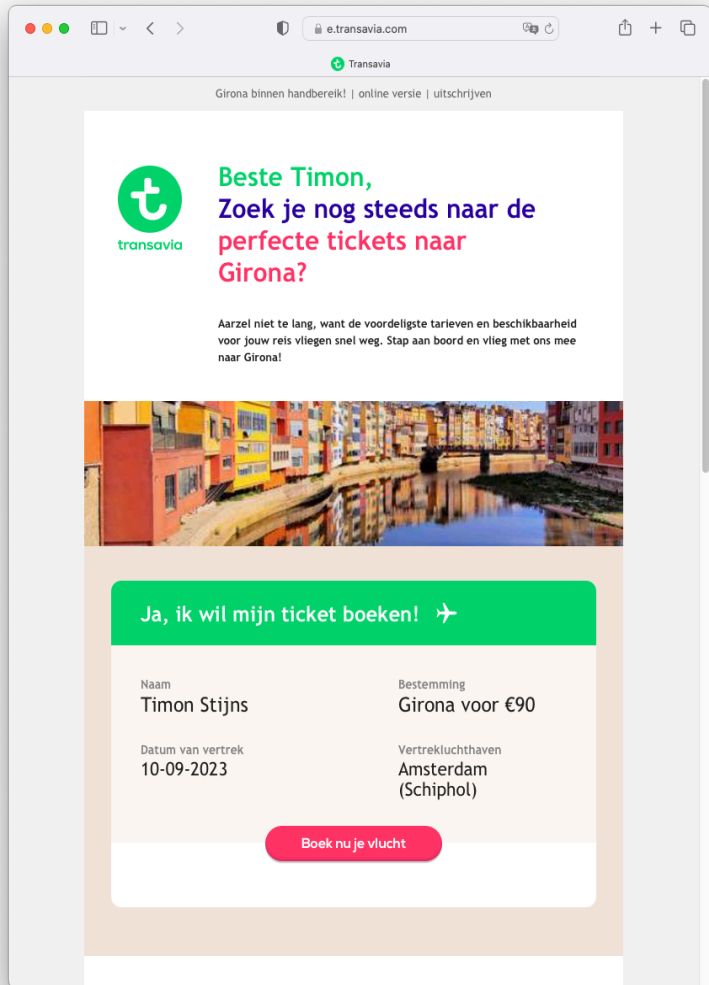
e.transavia.com

Transavia

Girona binnen handbereik! | online versie | uitschrijven

transavia

Beste Timon,
Zoek je nog steeds naar de perfecte tickets naar Girona?

Aarzel niet te lang, want de voordeligste tarieven en beschikbaarheid voor jouw reis vliegen snel weg. Stap aan boord en vlieg met ons mee naar Girona!

Ja, ik wil mijn ticket boeken!

Naam
Timon Stijns

Bestemming
Girona voor €90

Datum van vertrek
10-09-2023

Vertrekluchthaven
Amsterdam (Schiphol)

Boek nu je vlucht